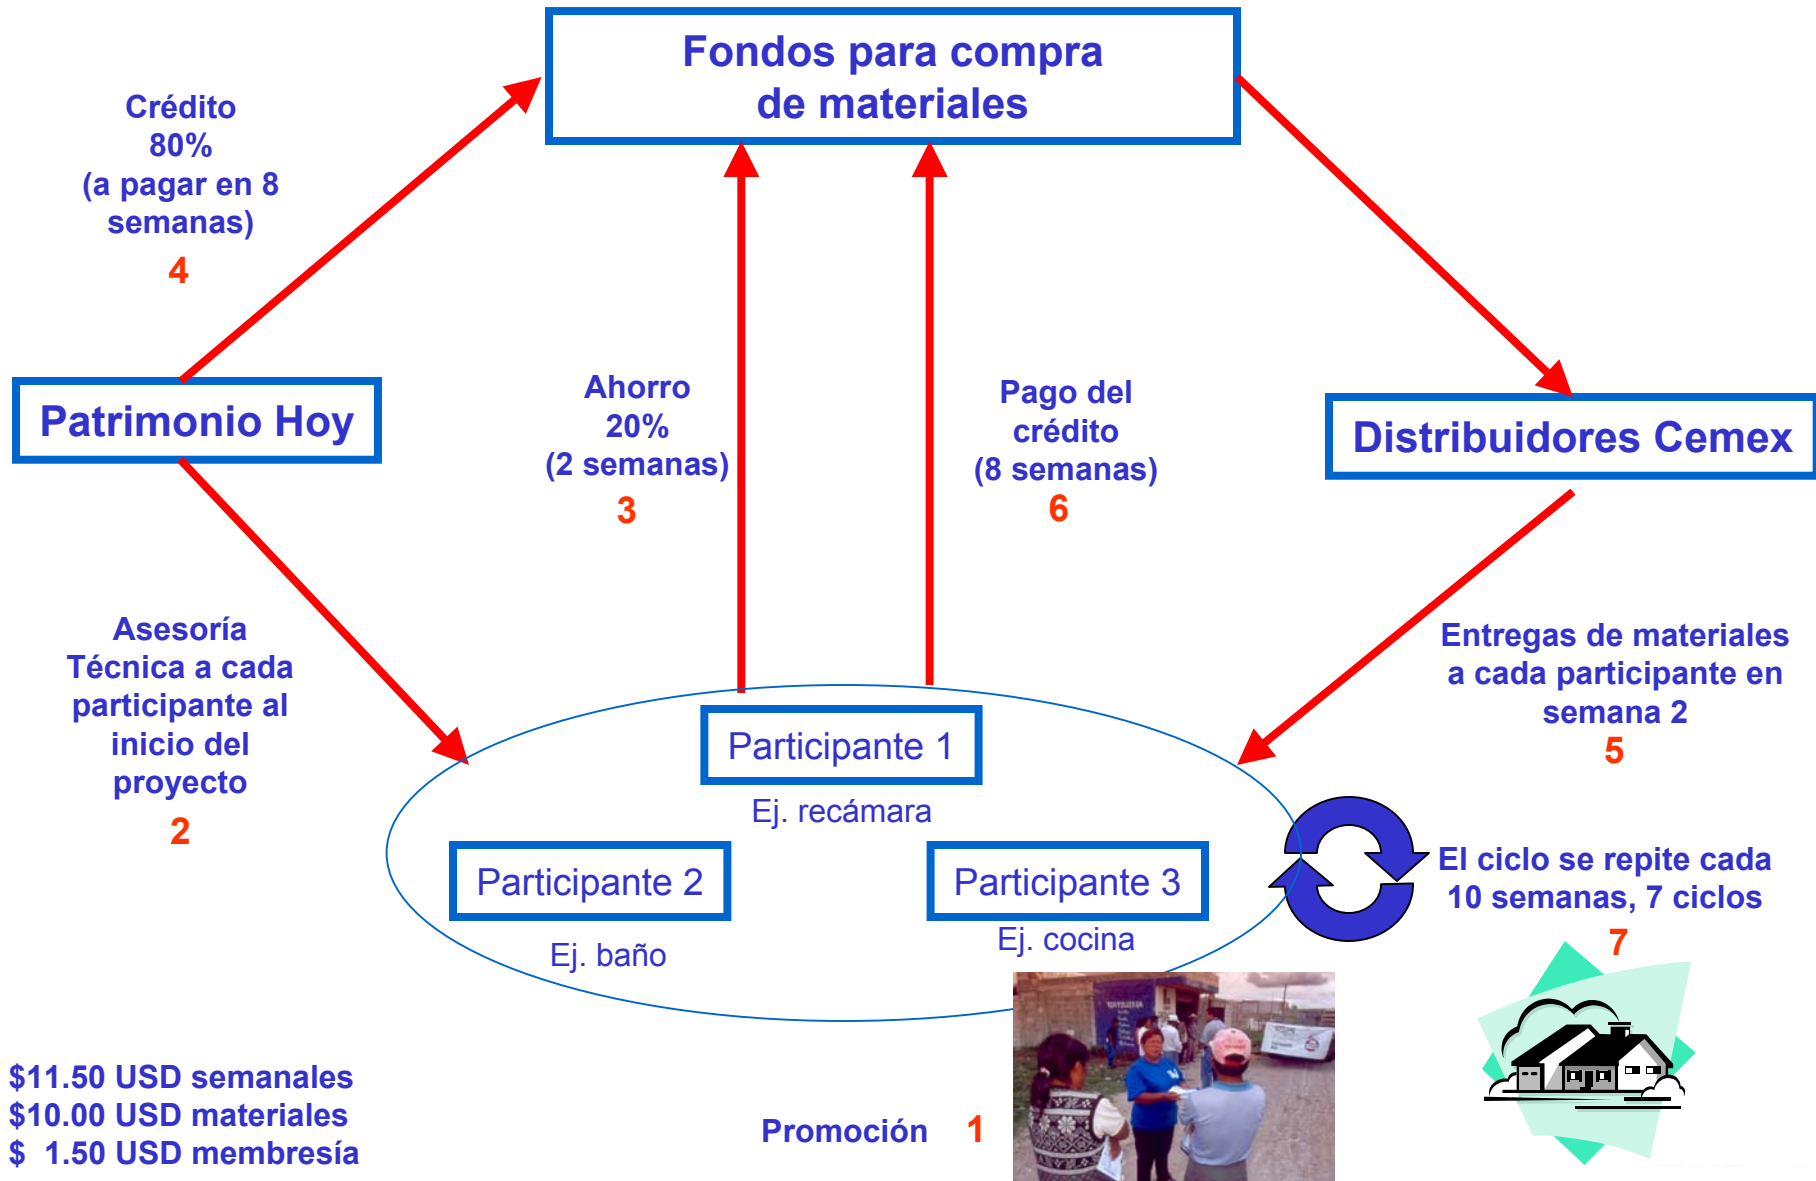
Fondos para compra de materiales

Crédito 80% (a pagar en 8 semanas)
4

Patrimonio Hoy

Ahorro 20% (2 semanas)
3

Pago del crédito (8 semanas)
6

Distribuidores Cemex

Asesoría Técnica a cada participante al inicio del proyecto
2

Entregas de materiales a cada participante en semana 2
5

Participante 1
Ej. recámara

Participante 2
Ej. baño

Participante 3
Ej. cocina

El ciclo se repite cada 10 semanas, 7 ciclos
7

$11.50 USD semanales
$10.00 USD materiales
$ 1.50 USD membresía

Promoción 1